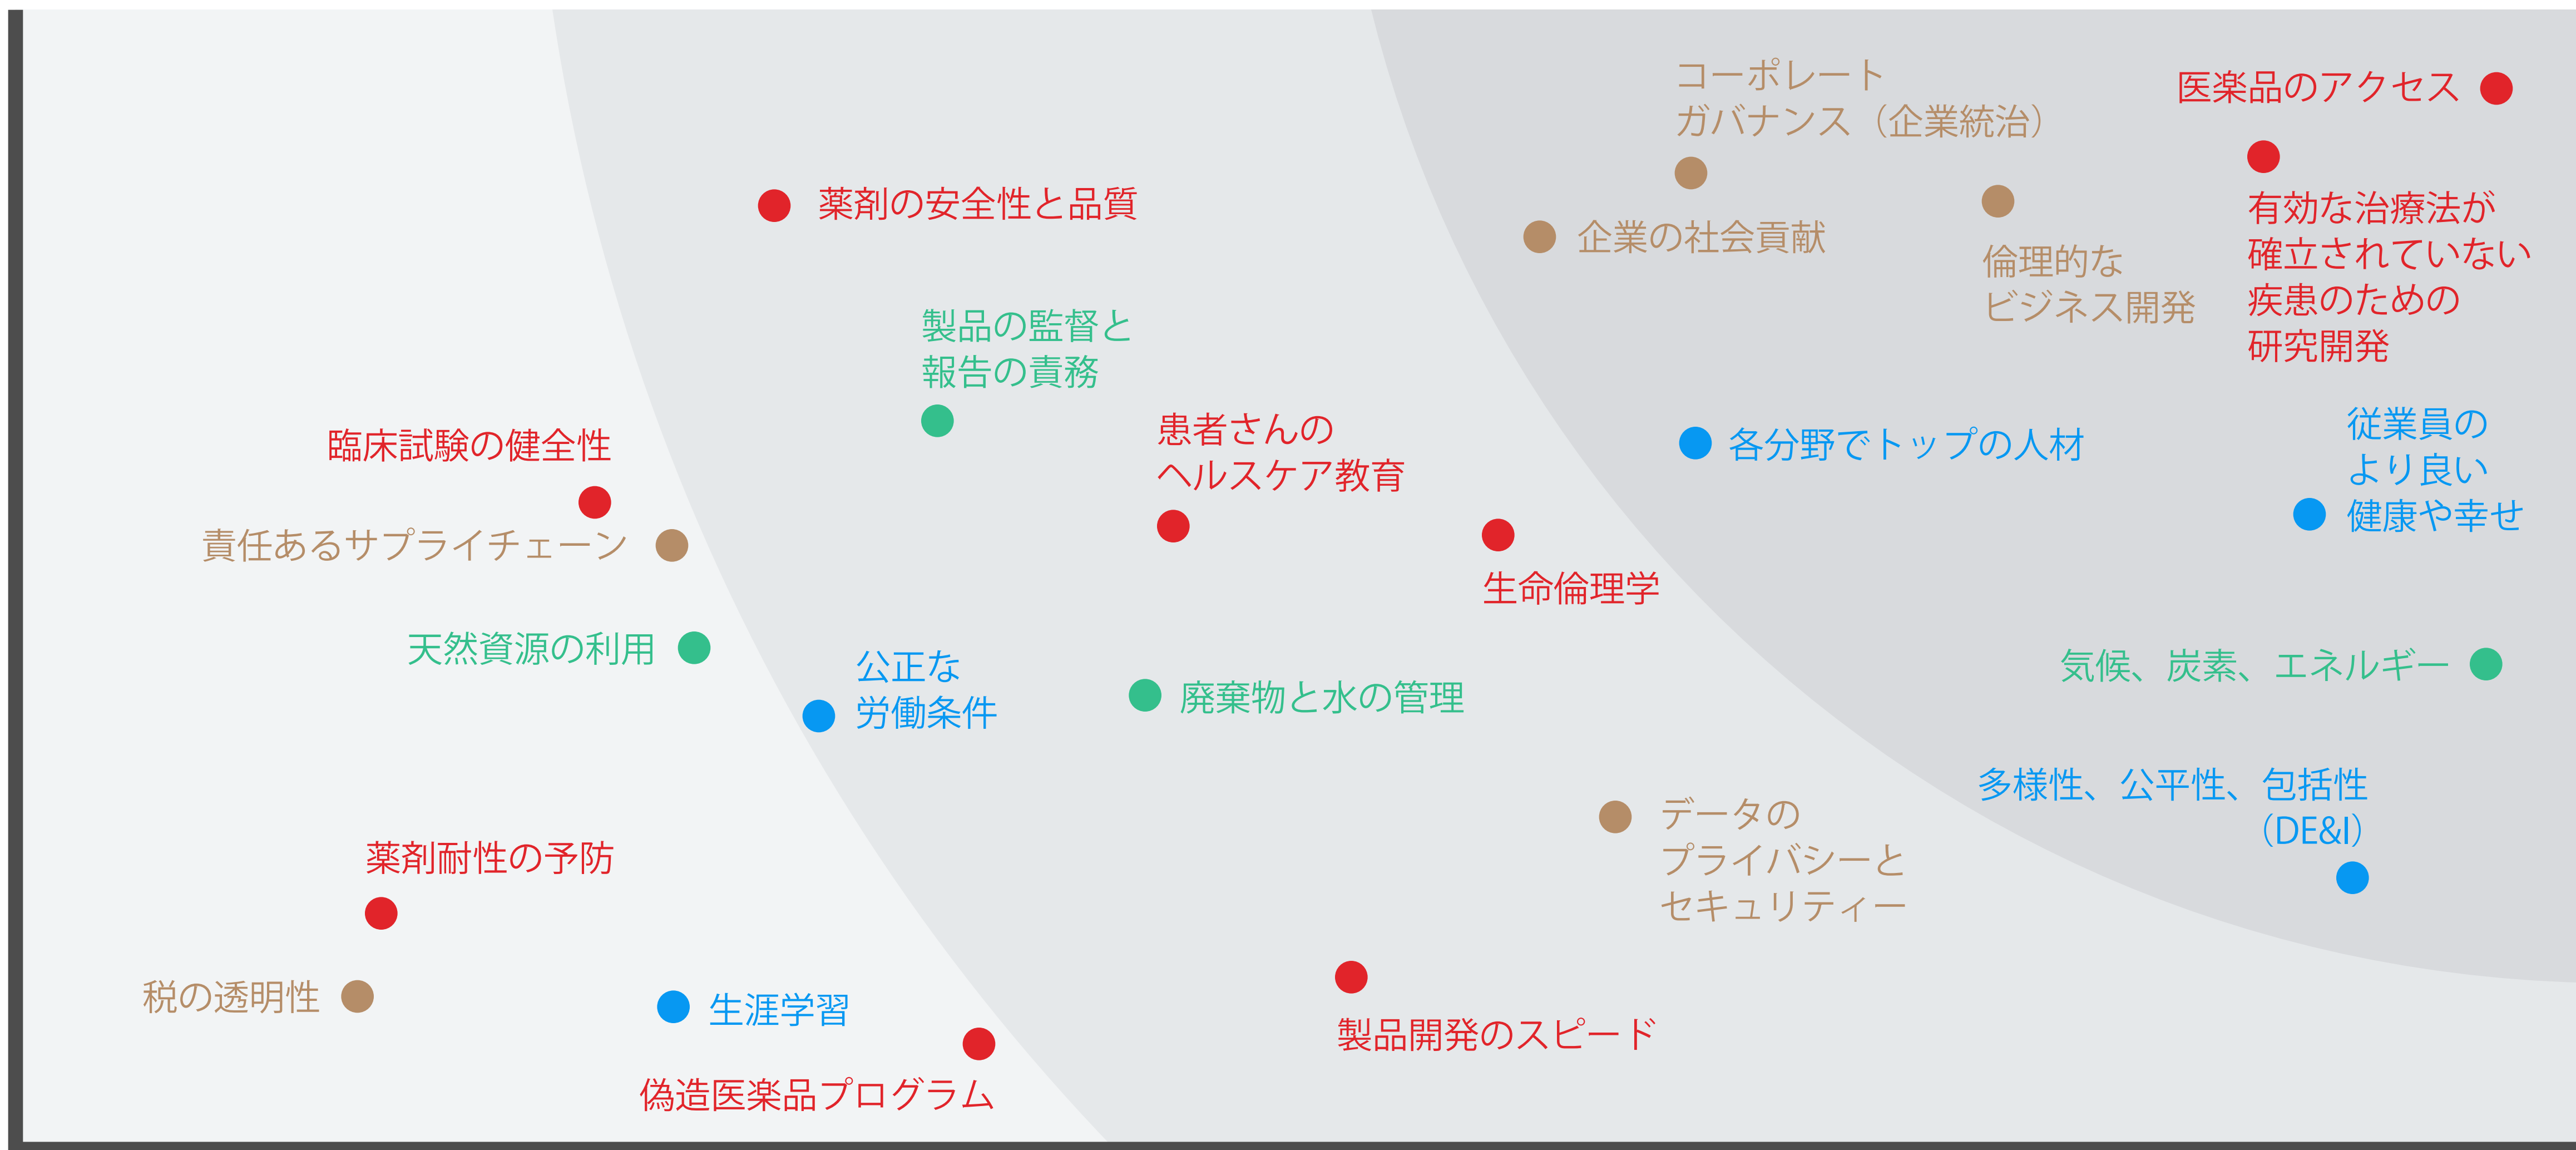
コーポレート
ガバナンス（企業統治）

医薬品のアクセス

薬剤の安全性と品質

企業の社会貢献

倫理的な
ビジネス開発

有効な治療法が
確立されていない
疾患のための
研究開発

製品の監督と
報告の責務

臨床試験の健全性

患者さんの
ヘルスケア教育

各分野でトップの人材

従業員の
より良い
健康や幸せ

責任あるサプライチェーン

生命倫理学

天然資源の利用

公正な
労働条件

廃棄物と水の管理

気候、炭素、エネルギー

多様性、公平性、包括性
（DE&I）

データの
プライバシーと
セキュリティー

薬剤耐性の予防

税の透明性

生涯学習

製品開発のスピード

偽造医薬品プログラム